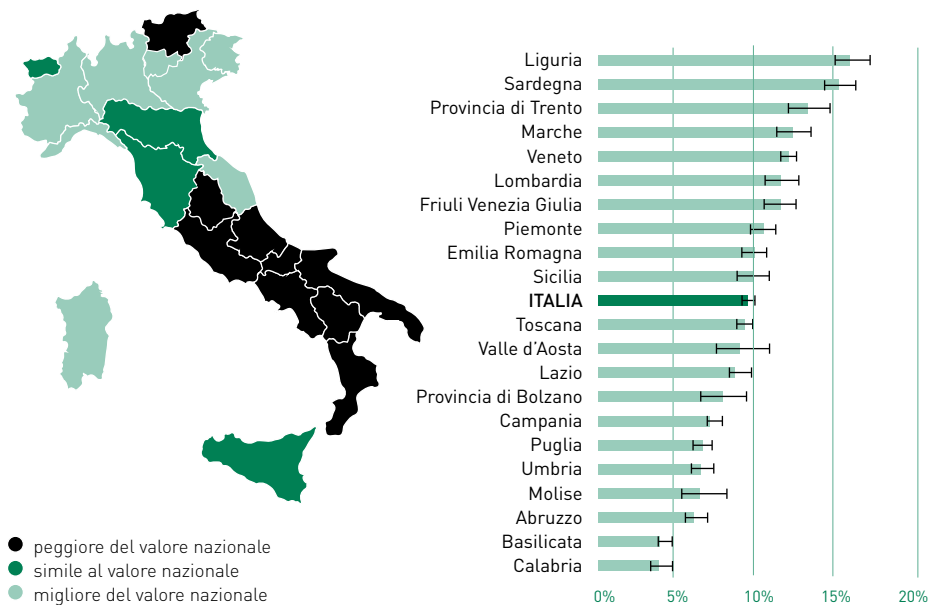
Liguria
Sardegna
Provincia di Trento
Marche
Veneto
Lombardia
Friuli Venezia Giulia
Piemonte
Emilia Romagna
Sicilia
ITALIA
Toscana
Valle d'Aosta
Lazio
Provincia di Bolzano
Campania
Puglia
Umbria
Molise
Abruzzo
Basilicata
Calabria

0%
5%
10%
15%
20%

peggiore del valore nazionale
simile al valore nazionale
migliore del valore nazionale